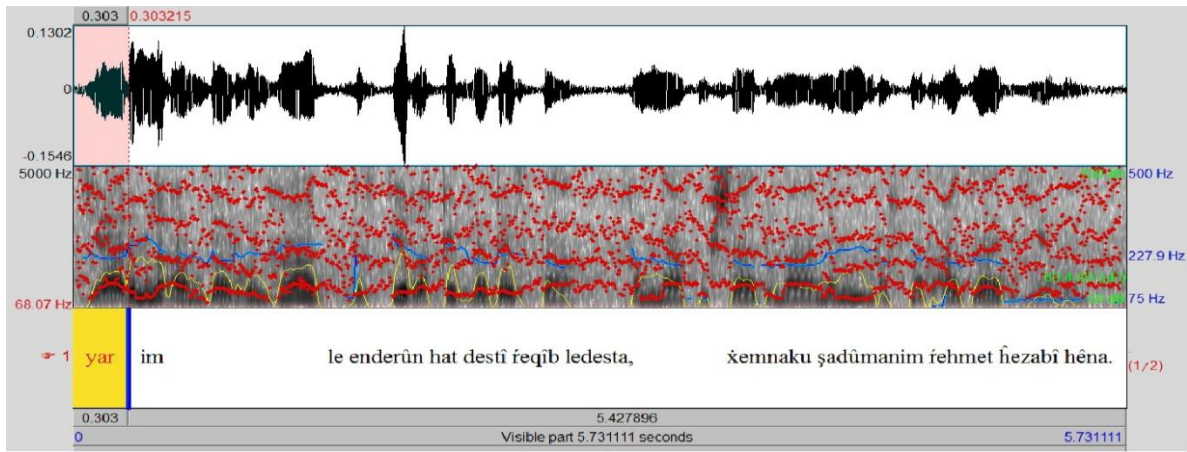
0.303 0.303215

0.1302

0

-0.1546

5000 Hz

68.07 Hz

500 Hz

227.9 Hz

75 Hz

1 yar im le enderûn hat destî ȓeqîb ledesta, xemnaku şadûmanim ȓehmet ĥezabî hêna. (1/2)

0.303

5.427896

0

Visible part 5.731111 seconds

5.731111